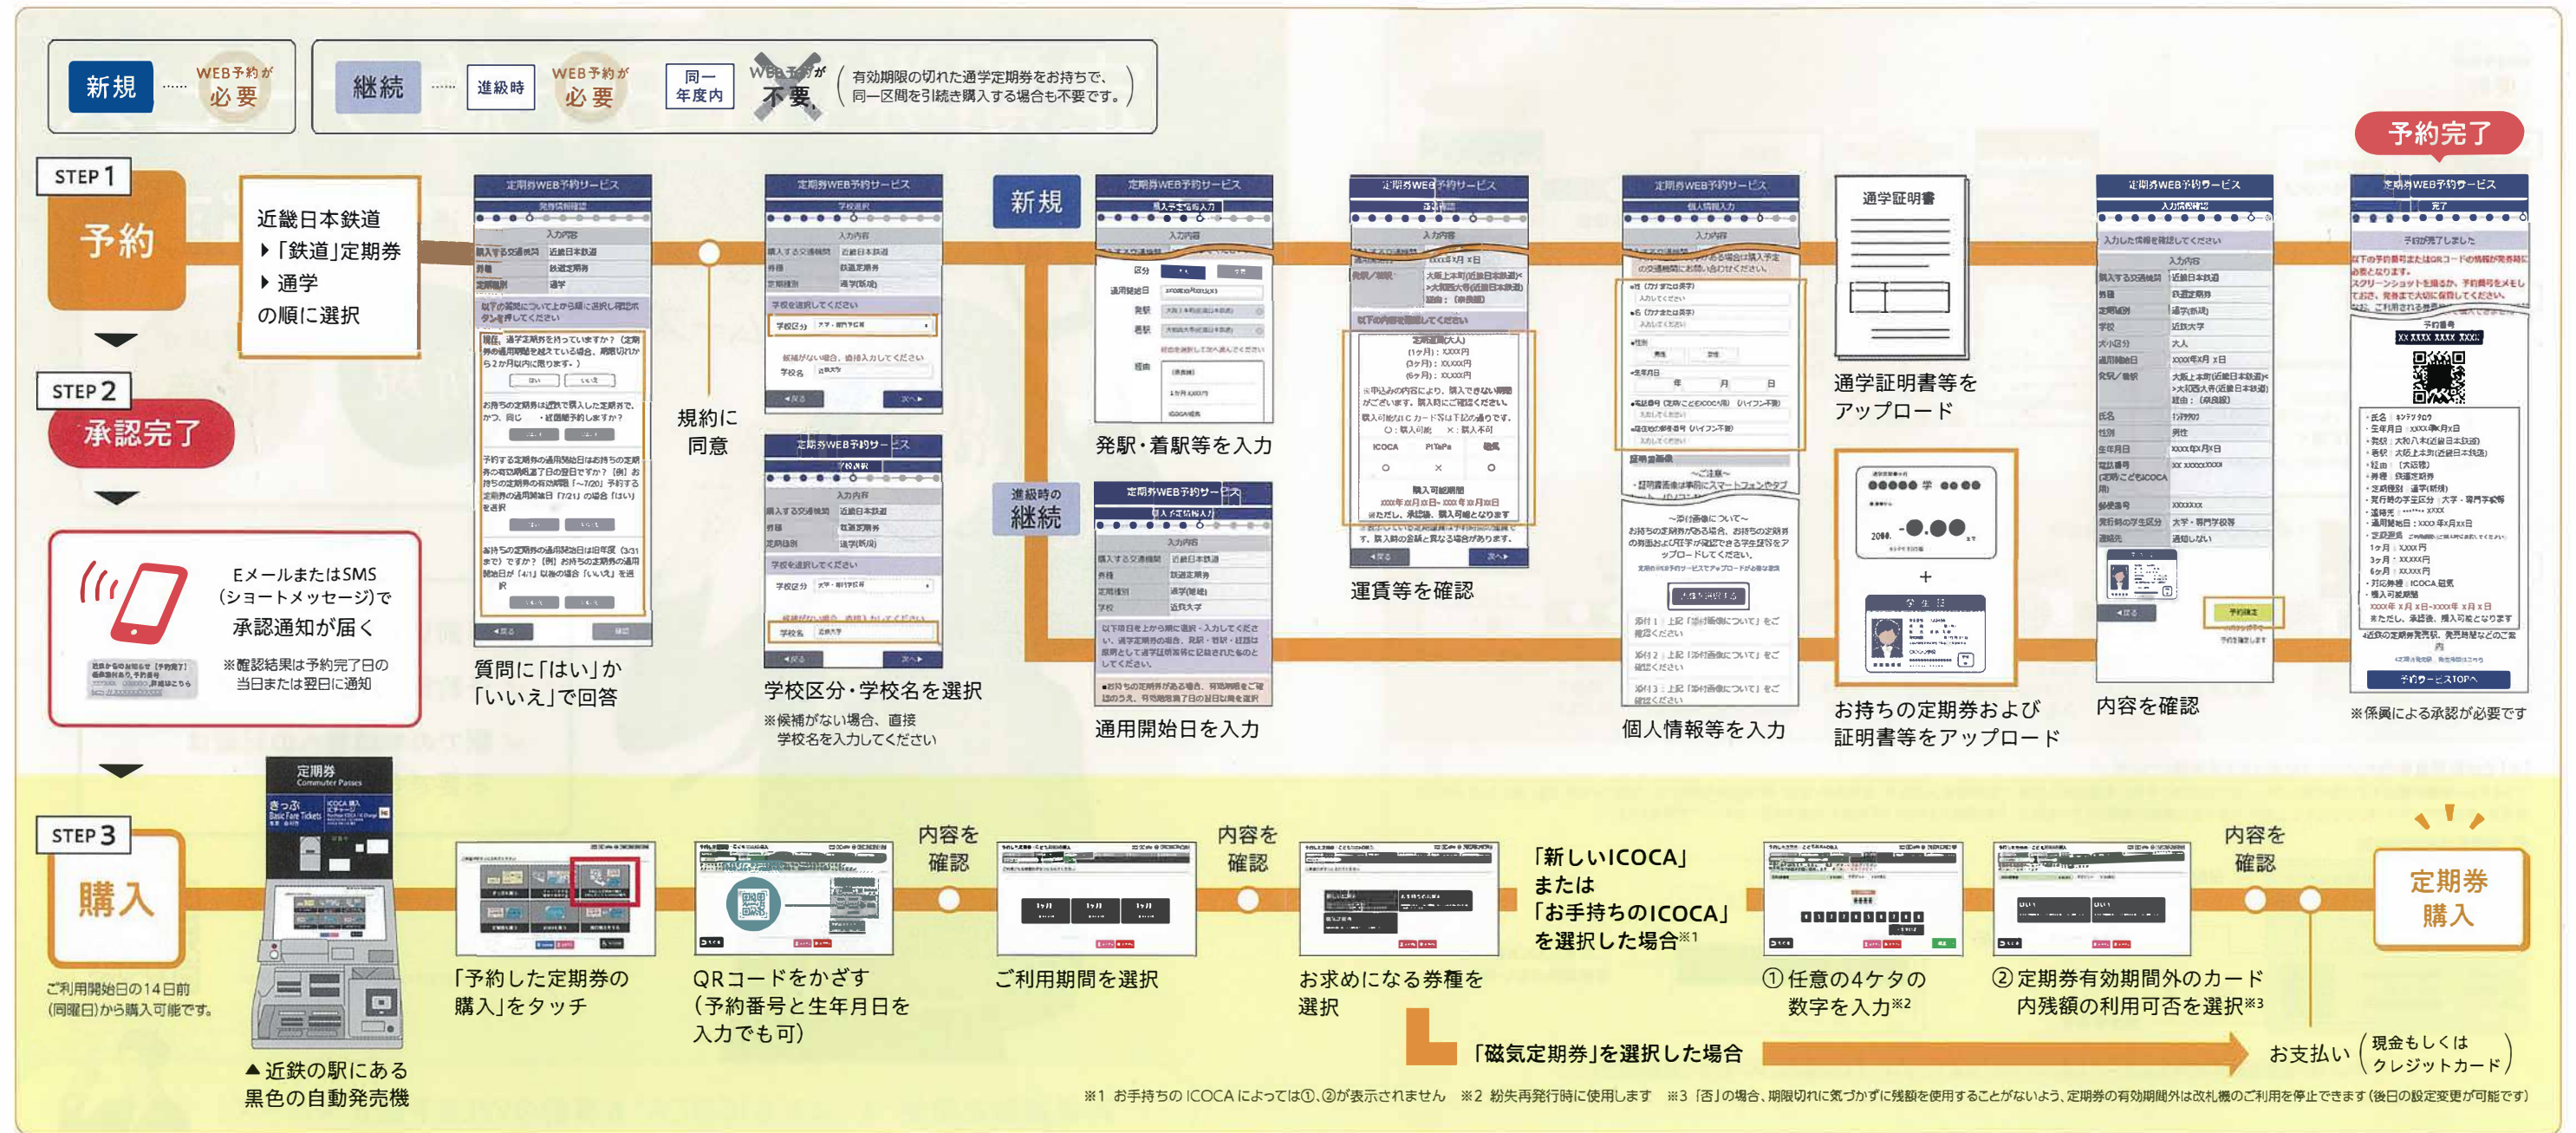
新規 …… WEB予約が必要

継続 …… 進級時 WEB予約が必要 同一年度内 WEB予約が不要（有効期限の切れた通学定期券をお持ちで、同一区間を引続き購入する場合も不要です。）

予約完了

STEP 1
予約

近畿日本鉄道
▸「鉄道」定期券
▸ 通学
の順に選択

質問に「はい」か「いいえ」で回答

規約に同意

学校区分・学校名を選択
※候補がない場合、直接学校名を入力してください

新規
発駅・着駅等を入力

進級時の継続
通用開始日を入力

運賃等を確認

個人情報等を入力

通学証明書
通学証明書等をアップロード

お持ちの定期券および証明書等をアップロード

内容を確認

※係員による承認が必要です

STEP 2
承認完了

EメールまたはSMS（ショートメッセージ）で承認通知が届く
※確認結果は予約完了日の当日または翌日に通知

STEP 3
購入
ご利用開始日の14日前（同曜日）から購入可能です。

定期券 Commuter Passes
▲近鉄の駅にある黒色の自動発売機

「予約した定期券の購入」をタッチ

QRコードをかざす（予約番号と生年月日を入力でも可）

内容を確認

ご利用期間を選択

内容を確認

お求めになる券種を選択

「新しいICOCA」または「お手持ちのICOCA」を選択した場合$^{※1}$

①任意の4ケタの数字を入力$^{※2}$

②定期券有効期間外のカード内残額の利用可否を選択$^{※3}$

内容を確認

定期券購入

「磁気定期券」を選択した場合

お支払い（現金もしくはクレジットカード）

※1 お手持ちのICOCAによっては①、②が表示されません　※2 紛失再発行時に使用します　※3「否」の場合、期限切れに気づかずに残額を使用することがないよう、定期券の有効期間外は改札機のご利用を停止できます（後日の設定変更が可能です）